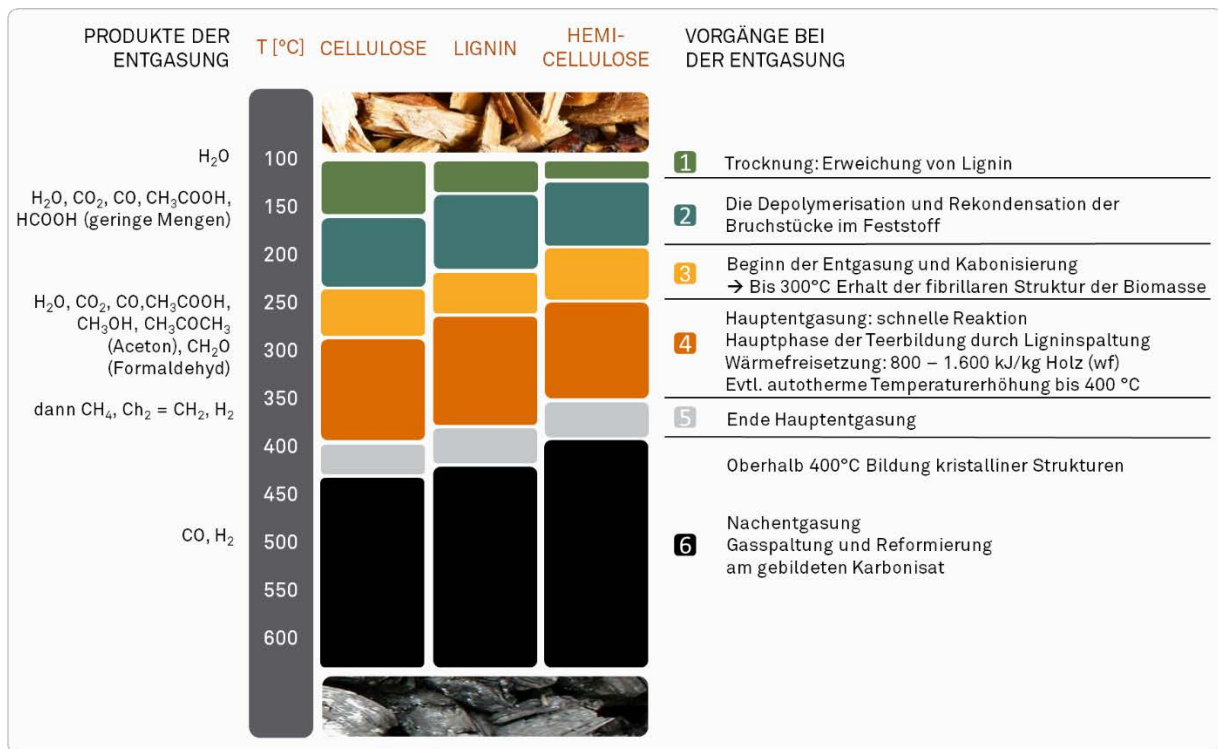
PRODUKTE DER ENTGASUNG

T [°C]

CELLULOSE

LIGNIN

HEMI-CELLULOSE

VORGÄNGE BEI DER ENTGASUNG

$H_2O$

$H_2O$, $CO_2$, CO, $CH_3COOH$, HCOOH (geringe Mengen)

$H_2O$, $CO_2$, CO,$CH_3COOH$, $CH_3OH$, $CH_3COCH_3$ (Aceton), $CH_2O$ (Formaldehyd)

dann $CH_4$, $Ch_2 = CH_2$, $H_2$

CO, $H_2$

100
150
200
250
300
350
400
450
500
550
600

1 Trocknung: Erweichung von Lignin

2 Die Depolymerisation und Rekondensation der Bruchstücke im Feststoff

3 Beginn der Entgasung und Kabonisierung
→ Bis 300°C Erhalt der fibrillaren Struktur der Biomasse

4 Hauptentgasung: schnelle Reaktion
Hauptphase der Teerbildung durch Ligninspaltung
Wärmefreisetzung: 800 – 1.600 kJ/kg Holz (wf)
Evtl. autotherme Temperaturerhöhung bis 400 °C

5 Ende Hauptentgasung

Oberhalb 400°C Bildung kristalliner Strukturen

6 Nachentgasung
Gasspaltung und Reformierung am gebildeten Karbonisat